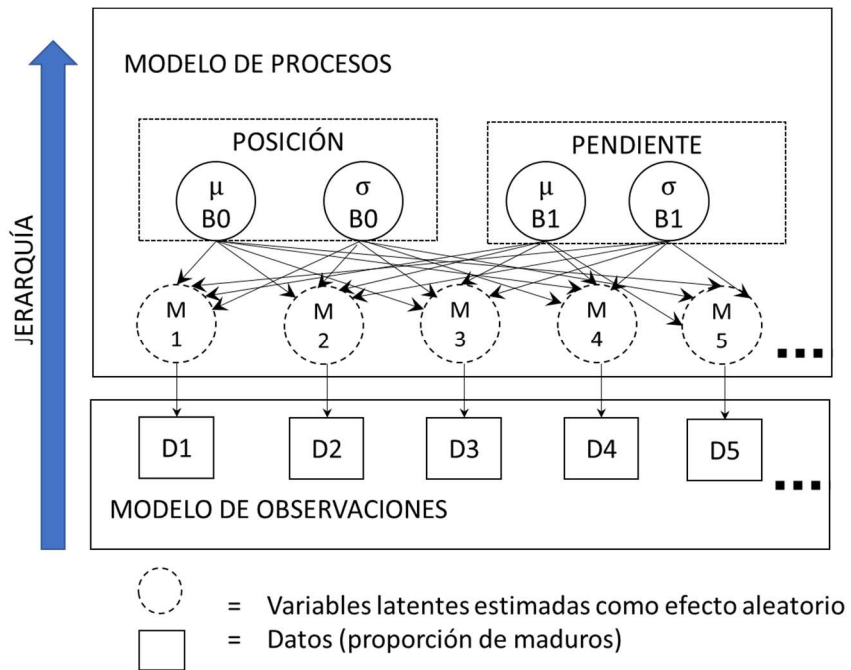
JERARQUÍA

MODELO DE PROCESOS

POSICIÓN

μ B0

σ B0

PENDIENTE

μ B1

σ B1

M 1

M 2

M 3

M 4

M 5

...

D1

D2

D3

D4

D5

...

MODELO DE OBSERVACIONES

= Variables latentes estimadas como efecto aleatorio

= Datos (proporción de maduros)